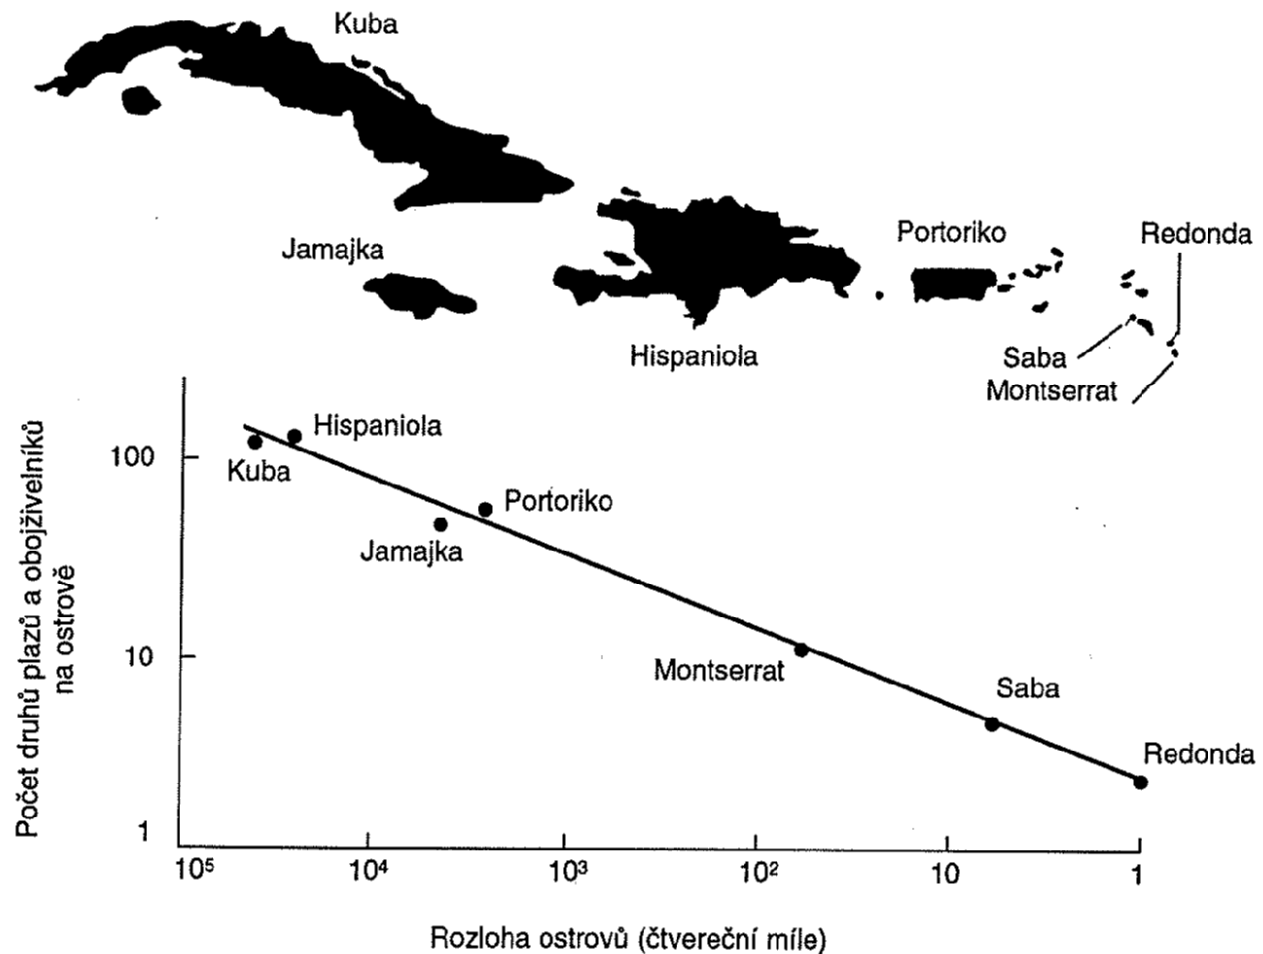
Kuba

Jamajka

Hispaniola

Portoriko

Redonda

Saba

Montserrat

Počet druhů plazů a obojživelníků na ostrově

100

10

1

Hispaniola

Kuba

Portoriko

Jamajka

Montserrat

Saba

Redonda

$10^5$

$10^4$

$10^3$

$10^2$

10

1

Rozloha ostrovů (čtvereční míle)